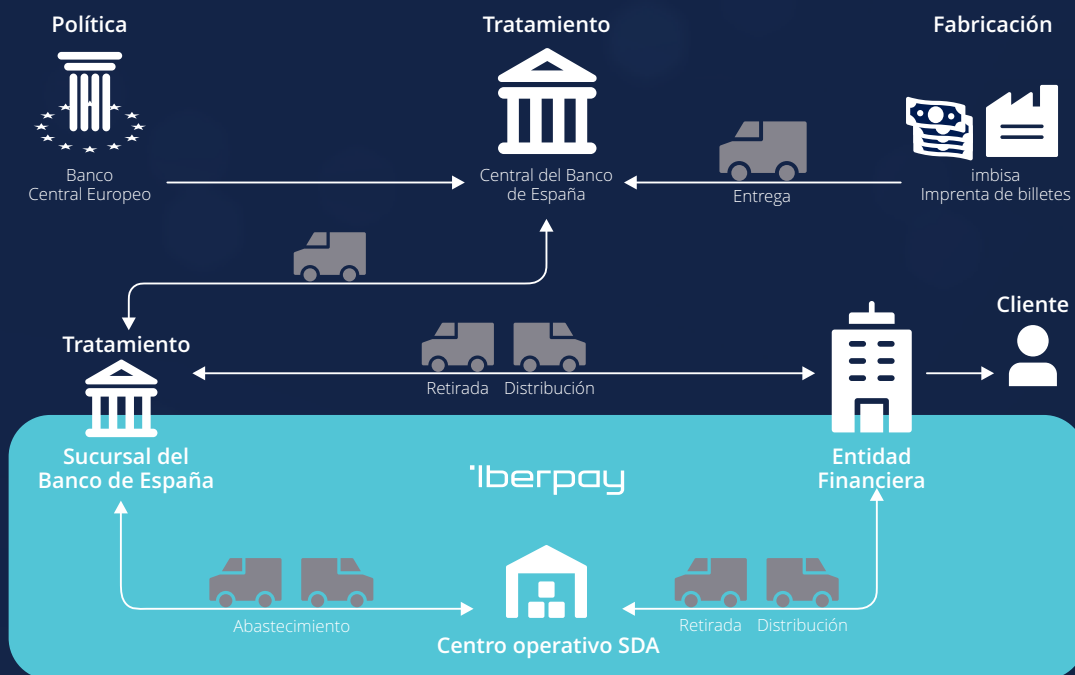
Política

Tratamiento

Fabricación

Banco
Central Europeo

Central del Banco de España

Entrega

imbisa
Imprenta de billetes

Tratamiento

Retirada Distribución

Cliente

Sucursal del Banco de España

iberpay

Entidad Financiera

Abastecimiento

Centro operativo SDA

Retirada Distribución